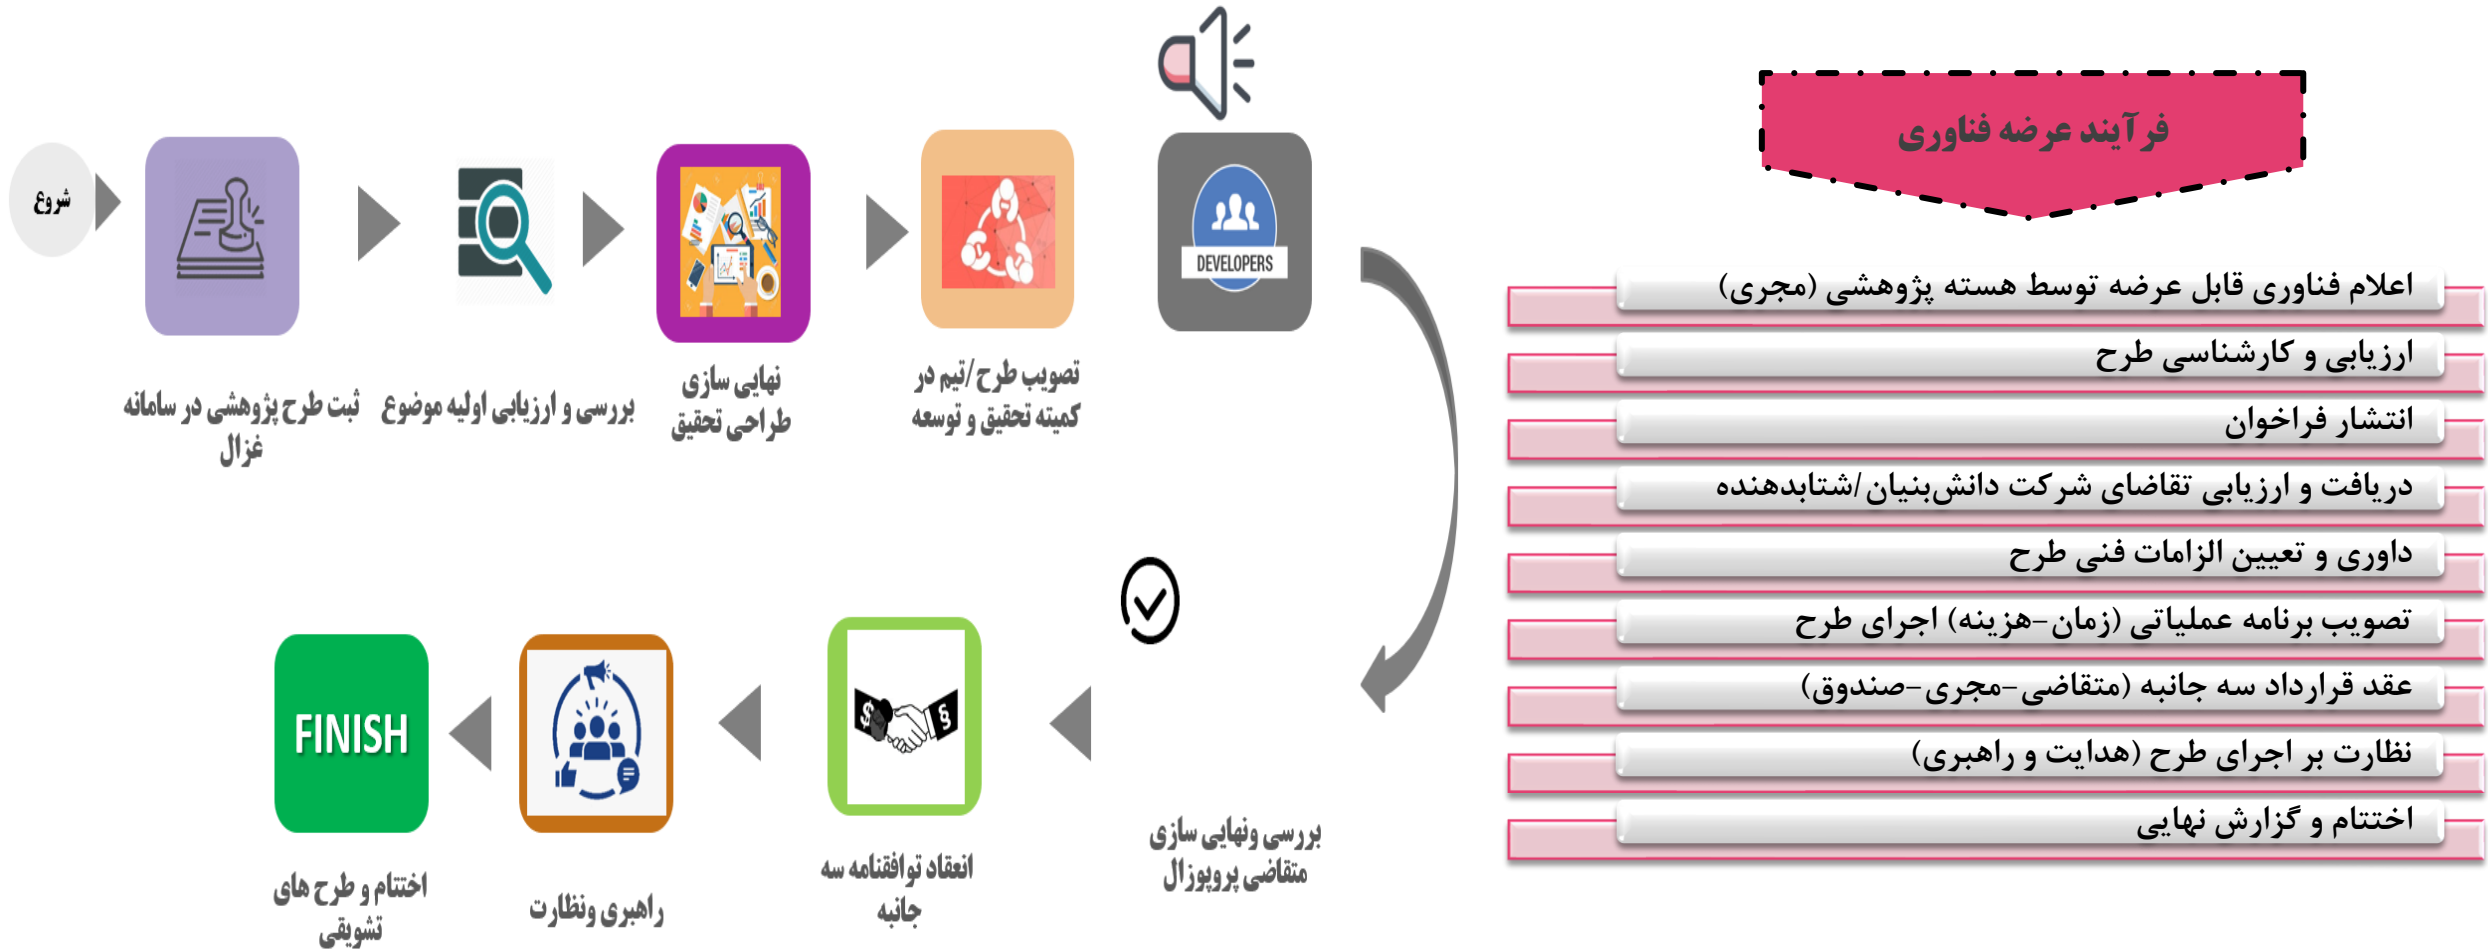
فرآیند عرضه فناوری

اعلام فناوری قابل عرضه توسط هسته پژوهشی (مجری)
ارزیابی و کارشناسی طرح
انتشار فراخوان
دریافت و ارزیابی تقاضای شرکت دانش‌بنیان/شتابدهنده
داوری و تعیین الزامات فنی طرح
تصویب برنامه عملیاتی (زمان-هزینه) اجرای طرح
عقد قرارداد سه جانبه (متقاضی-مجری-صندوق)
نظارت بر اجرای طرح (هدایت و راهبری)
اختتام و گزارش نهایی

شروع
ثبت طرح پژوهشی در سامانه غزال
بررسی و ارزیابی اولیه موضوع
نهایی سازی طراحی تحقیق
تصویب طرح/تیم در کمیته تحقیق و توسعه
DEVELOPERS
بررسی ونهایی سازی متقاضی پروپوزال
انعقاد توافقنامه سه جانبه
راهبری ونظارت
FINISH
اختتام و طرح های تشویقی